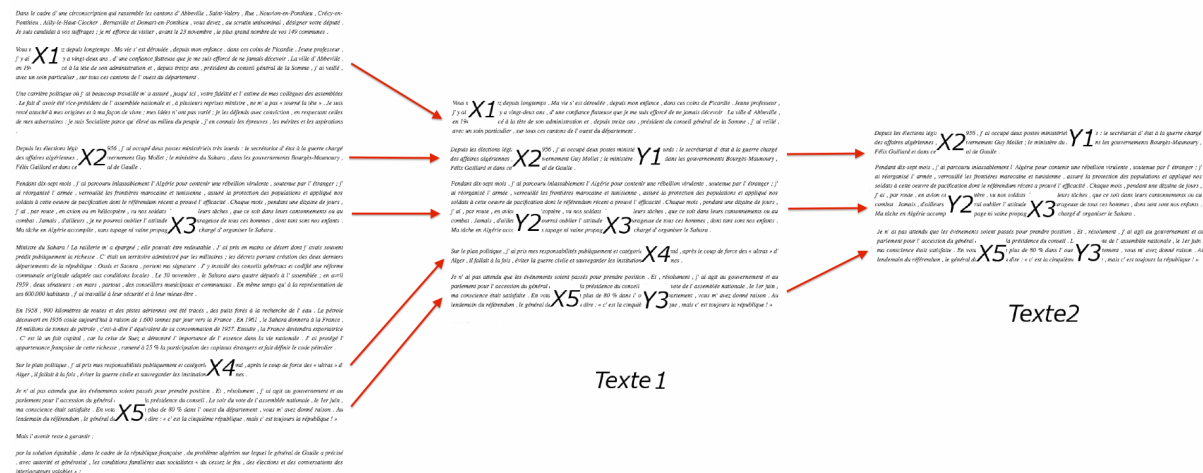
Dans le cadre d'une circonscription qui rassemble les cantons d'Abbeville , Saint-Valery , Rue , Nouvion-en-Ponthieu , Crécy-en-Ponthieu , Ailly-le-Haut-Clocher , Bernaville et Domart-en-Ponthieu , vous devez , au scrutin uninominal , désigner votre député . Je suis candidat à vos suffrages ; je m'efforce de visiter , avant le 23 novembre , le plus grand nombre de vos 149 communes .

Vous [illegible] depuis longtemps . Ma vie s'est déroulée , depuis mon enfance , dans ces coins de Picardie . Jeune professeur , j'ai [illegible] vingt-deux ans , d'une confiance flatteuse que je me suis efforcé de ne jamais décevoir . La ville d'Abbeville , en 19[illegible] à la tête de son administration et , depuis treize ans , président du conseil général de la Somme , j'ai veillé , avec un soin particulier , sur tous ces cantons de l'ouest du département .

X1

Une carrière politique où j'ai beaucoup travaillé m'a assuré , jusqu'ici , votre fidélité et l'estime de mes collègues des assemblées . Le fait d'avoir été vice-président de l'assemblée nationale et , à plusieurs reprises ministre , ne m'a pas « tourné la tête » . Je suis resté attaché à mes origines et à ma façon de vivre ; mes idées n'ont pas varié : je les défends avec conviction , en respectant celles de mes adversaires ; je suis Socialiste parce qu'élevé au milieu du peuple , j'en connais les épreuves , les mérites et les aspirations .

Depuis les élections légi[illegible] 956 , j'ai occupé deux postes ministériels très lourds : le secrétariat d'état à la guerre chargé des affaires algériennes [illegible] vernement Guy Mollet ; le ministère du Sahara , dans les gouvernements Bourgès-Maunoury , Félix Gaillard et dans ce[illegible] al de Gaulle .

X2

Pendant dix-sept mois , j'ai parcouru inlassablement l'Algérie pour contenir une rébellion virulente , soutenue par l'étranger ; j'ai réorganisé l'armée , verrouillé les frontières marocaine et tunisienne , assuré la protection des populations et appliqué nos soldats à cette oeuvre de pacification dont le référendum récent a prouvé l'efficacité . Chaque mois , pendant une dizaine de jours , j'ai , par route , en avion ou en hélicoptère , vu nos soldats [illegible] leurs tâches , que ce soit dans leurs cantonnements ou au combat . Jamais , d'ailleurs , je ne pourrai oublier l'attitude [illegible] ourageuse de tous ces hommes , dont tant sont nos enfants . Ma tâche en Algérie accomp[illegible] s lorsque m'a été confiée la charge d'organiser le Sahara .

X3

Ministre du Sahara ! La tuilerie m'a épargné ; elle pouvait être redoutable . J'ai pris en mains ce désert dont j'avais souvent prédit publiquement la richesse . C'était un territoire administré par les militaires ; les décrets portant création des deux derniers départements de la République : Oasis et Saoura , portent ma signature . J'y installé des conseils généraux et codifié une réforme communale originale adaptée aux conditions locales . Le 30 novembre , le Sahara aura quatre députés à l'assemblée ; en avril 1959 , deux sénateurs ; en mars , partout , des conseillers municipaux et communaux . En même temps qu'à la représentation de ses 600.000 habitants , j'ai travaillé à leur sécurité et à leur mieux-être .

En 1958 , 900 kilomètres de routes et des pistes aériennes ont été tracés , des puits forés à la recherche de l'eau . Le pétrole découvert en 1956 coule aujourd'hui à raison de 1.600 tonnes par jour vers la France . En 1961 , le Sahara donnera à la France , 18 millions de tonnes de pétrole , c'est-à-dire l'équivalent de sa consommation de 1957. Ensuite , la France deviendra exportatrice . C'est là un fait capital , car la crise de Suez a démontré l'importance de l'essence dans la vie nationale . J'ai protégé l'appartenance française de cette richesse , ramené à 25 % la participation des capitaux étrangers et fait définir le code pétrolier .

Sur le plan politique , j'ai pris mes responsabilités publiquement et catégori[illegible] mai , après le coup de force des « ultras » d'Alger , il fallait à la fois , éviter la guerre civile et sauvegarder les institution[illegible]

X4

Je n'ai pas attendu que les événements soient passés pour prendre position . Et , résolument , j'ai agit au gouvernement et au parlement pour l'accession du général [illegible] la présidence du conseil . Le vote du de l'assemblée nationale , le 1er juin , ma conscience était satisfaite . En vou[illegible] plus de 80 % dans l'o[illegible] ouest du département , vous m'avez donné raison . Au lendemain du référendum , le général du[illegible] dire : « c'est la cinquième République . mais c'est toujours la république ! »

X5

Mais l'avenir reste à garantir :

par la solution équitable , dans le cadre de la république française , du problème algérien sur lequel le général de Gaulle a précisé , avec autorité et générosité , les conditions familières aux socialistes « du cessez le feu , des élections et des conversations des interlocuteurs valables » ;

Texte 1

Vous X1 depuis longtemps . Ma vie s'est déroulée , depuis mon enfance , dans ces coins de Picardie . Jeune professeur , j'ai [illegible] vingt-deux ans , d'une confiance flatteuse que je me suis efforcé de ne jamais décevoir . La ville d'Abbeville , en 19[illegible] à la tête de son administration et , depuis treize ans , président du conseil général de la Somme , j'ai veillé , avec un soin particulier , sur tous ces cantons de l'ouest du département .

Depuis les élections légi X2 956 , j'ai occupé deux postes ministé Y1 lourds : le secrétariat d'état à la guerre chargé des affaires algériennes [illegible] dans les gouvernements Bourgès-Maunoury , Félix Gaillard et dans ce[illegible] de Gaulle .

Pendant dix-sept mois , j'ai parcouru inlassablement l'Algérie pour contenir une rébellion virulente , soutenue par l'étranger ; j'ai réorganisé l'armée , verrouillé les frontières marocaine et tunisienne , assuré la protection des populations et appliqué nos soldats à cette oeuvre de pacification dont le référendum récent a prouvé l'efficacité . Chaque mois , pendant une dizaine de jours , j'ai , par route , en avion ou en hélicoptère , vu nos soldats Y2 leurs tâches , que ce soit dans leurs cantonnements ou au combat . Jamais , d'ailleurs , je ne pourrai oublier l'attitude X3 ourageuse de tous ces hommes , dont tant sont nos enfants . Ma tâche en Algérie accomp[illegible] chargé d'organiser le Sahara .

Sur le plan politique , j'ai pris mes responsabilités publiquement et catégori X4 mai , après le coup de force des « ultras » d'Alger , il fallait à la fois , éviter la guerre civile et sauvegarder les institution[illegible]

Je n'ai pas attendu que les événements soient passés pour prendre position . Et , résolument , j'ai agit au gouvernement et au parlement pour l'accession du général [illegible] la présidence du conseil . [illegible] vote de l'assemblée nationale , le 1er juin , ma conscience était satisfaite . En vou X5 plus de 80 % dans l'o Y3 ouest du département , vous m'avez donné raison . Au lendemain du référendum , le général du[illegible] dire : « c'est la cinquième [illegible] , mais c'est toujours la république ! »

Depuis les élections légi X2 956 , j'ai occupé deux postes ministériels Y1 : le secrétariat d'état à la guerre chargé des affaires algériennes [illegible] vernement Guy Mollet ; le ministère du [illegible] ns les gouvernements Bourgès-Maunoury , Félix Gaillard et dans ce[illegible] de Gaulle .

Pendant dix-sept mois , j'ai parcouru inlassablement l'Algérie pour contenir une rébellion virulente , soutenue par l'étranger ; j'ai réorganisé l'armée , verrouillé les frontières marocaine et tunisienne , assuré la protection des populations et appliqué nos soldats à cette oeuvre de pacification dont le référendum récent a prouvé l'efficacité . Chaque mois , pendant une dizaine de jours , j'ai , par route , en avion ou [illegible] vu nos soldats Y2 leurs tâches , que ce soit dans leurs cantonnements ou au combat . Jamais , d'ailleurs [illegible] oublier l'attitude X3 ourageuse de tous ces hommes , dont tant sont nos enfants . Ma tâche en Algérie accomp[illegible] chargé d'organiser le Sahara .

Je n'ai pas attendu que les événements soient passés pour prendre position . Et , résolument , j'ai agit au gouvernement et au parlement pour l'accession du général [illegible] la présidence du conseil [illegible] de l'assemblée nationale , le 1er juin , ma conscience était satisfaite . En vou X5 plus de 80 % dans l'o Y3 ouest , vous m'avez donné raison . Au lendemain du référendum , le général du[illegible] dire : « c'est la cinquième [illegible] , mais c'est toujours la république ! »

Texte2